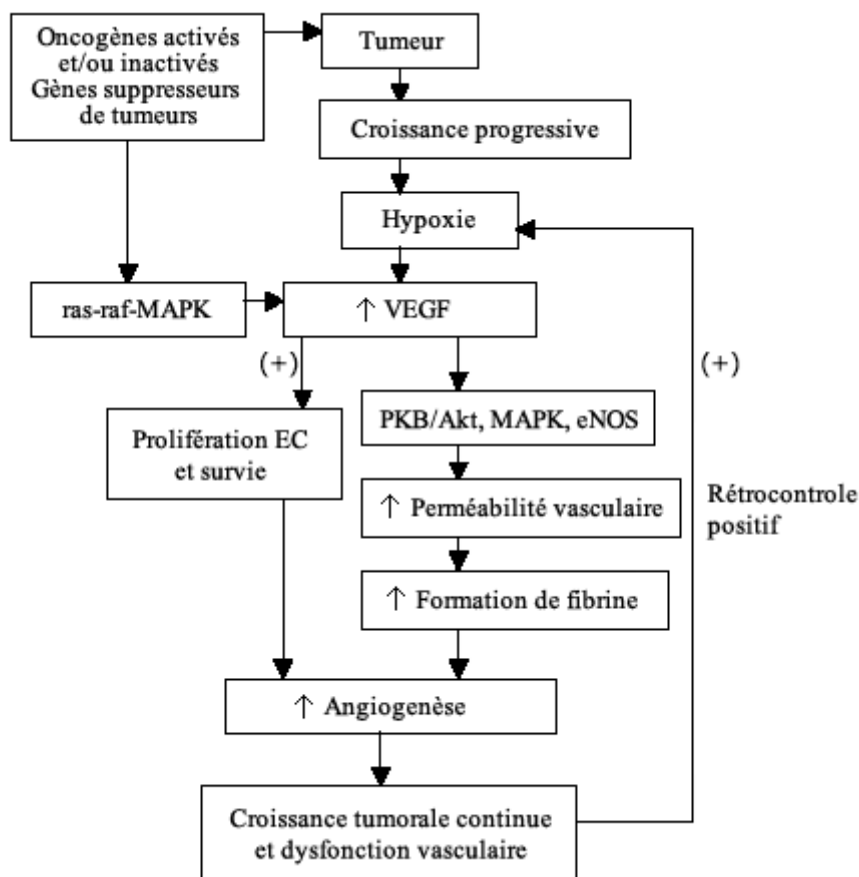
Oncogènes activés et/ou inactivés Gènes suppresseurs de tumeurs

Tumeur

Croissance progressive

Hypoxie

ras-raf-MAPK

↑ VEGF

(+)

(+)

PKB/Akt, MAPK, eNOS

Prolifération EC et survie

↑ Perméabilité vasculaire

Rétrocontrole positif

↑ Formation de fibrine

↑ Angiogenèse

Croissance tumorale continue et dysfonction vasculaire